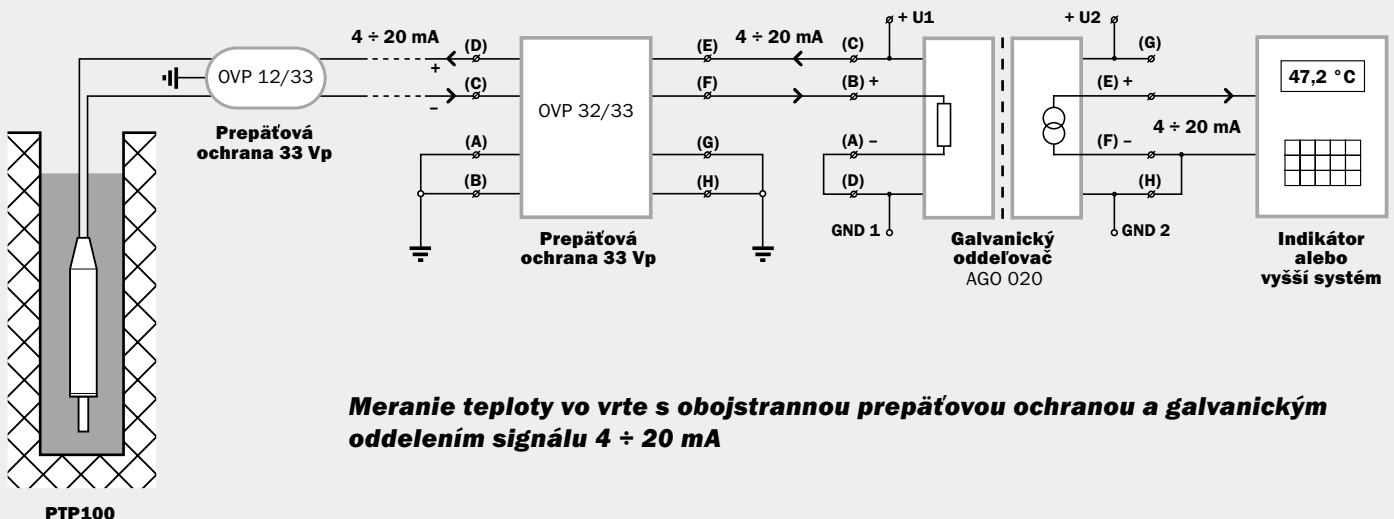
4 ÷ 20 mA

(D)

+

OVP 12/33

(C)

–

Prepäťová ochrana 33 Vp

OVP 32/33

(A)

(B)

(E)

(F)

(G)

(H)

Prepäťová ochrana 33 Vp

4 ÷ 20 mA

(C)

+ U1

(B) +

(A) –

(D)

GND 1

Galvanický oddeľovač
AGO 020

+ U2

(G)

(E) +

4 ÷ 20 mA

(F) –

(H)

GND 2

47,2 °C

Indikátor alebo vyšší systém

Meranie teploty vo vrte s obojstrannou prepäťovou ochranou a galvanickým oddelením signálu 4 ÷ 20 mA

PTP100